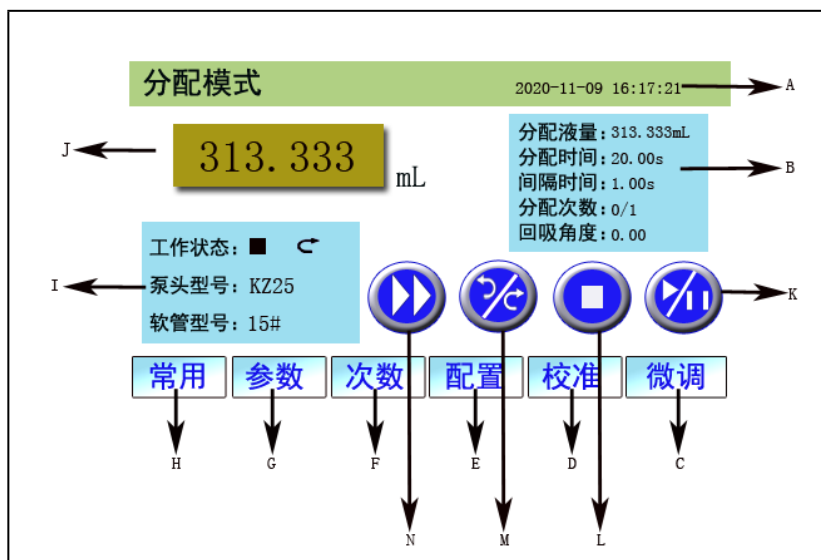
分配模式

2020-11-09 16:17:21

A

J

313.333

mL

分配液量：313.333mL
分配时间：20.00s
间隔时间：1.00s
分配次数：0/1
回吸角度：0.00

B

工作状态：■

泵头型号：KZ25

软管型号：15#

I

K

常用

参数

次数

配置

校准

微调

H

G

F

E

D

C

N

M

L